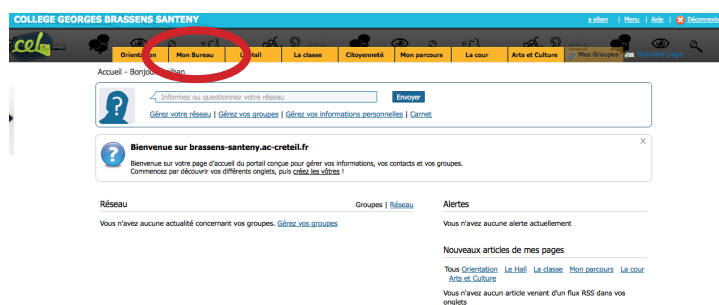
COLLEGE GEORGES BRASSENS SANTENY

a.elben | Menu | Aide | Déconnexion

cel

Orientation | Mon Bureau | Le Hall | La classe | Citoyenneté | Mon parcours | La cour | Arts et Culture | Mes Groupes | Nouvelle page

Accueil - Bonjour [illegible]ben

Informez ou questionnez votre réseau

Envoyer

Gérez votre réseau | Gérez vos groupes | Gérez vos informations personnelles | Carnet

Bienvenue sur brassens-santeny.ac-creteil.fr

Bienvenue sur votre page d'accueil du portail conçue pour gérer vos informations, vos contacts et vos groupes. Commencez par découvrir vos différents onglets, puis créez les vôtres !

X

Réseau

Groupes | Réseau

Vous n'avez aucune actualité concernant vos groupes. Gérez vos groupes

Alertes

Vous n'avez aucune alerte actuellement

Nouveaux articles de mes pages

Tous Orientation Le Hall La classe Mon parcours La cour Arts et Culture

Vous n'avez aucun article venant d'un flux RSS dans vos onglets